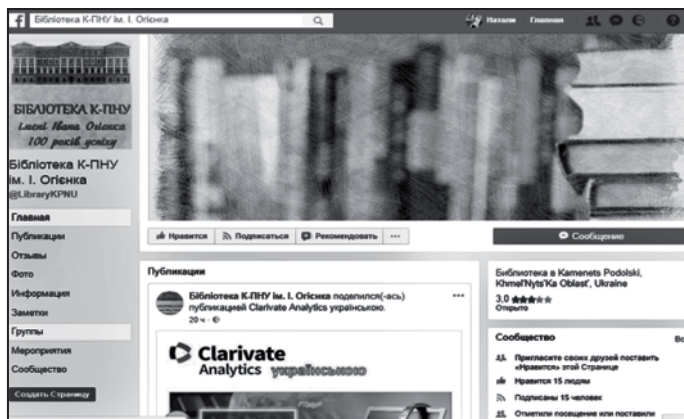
f Бібліотека К-ПНУ ім. І. Огієнка

Натали Главная

БІБЛІОТЕКА К-ПНУ
імені Івана Огієнка
100 років успіху

Бібліотека К-ПНУ ім. І. Огієнка
@LibraryKPNU

Главная
Публикации
Отзывы
Фото
Информация
Заметки
Группы
Мероприятия
Сообщество
Создать Страницу

Нравится Подписаться Рекомендовать ···

Сообщение

Публикации

Бібліотека К-ПНУ ім. І. Огієнка поделился(-ась) публикацией Clarivate Analytics українською.
20 ч. ·

Clarivate Analytics українською

Библиотека в Kamenets Podolski, Khmel'Nyts'Ka Oblast', Ukraine
3,0
Открыто

Сообщество
Пригласите своих друзей поставить «Нравится» этой Странице
Нравится 15 людям
Подписаны 15 человек
Отметили посещение или поставили